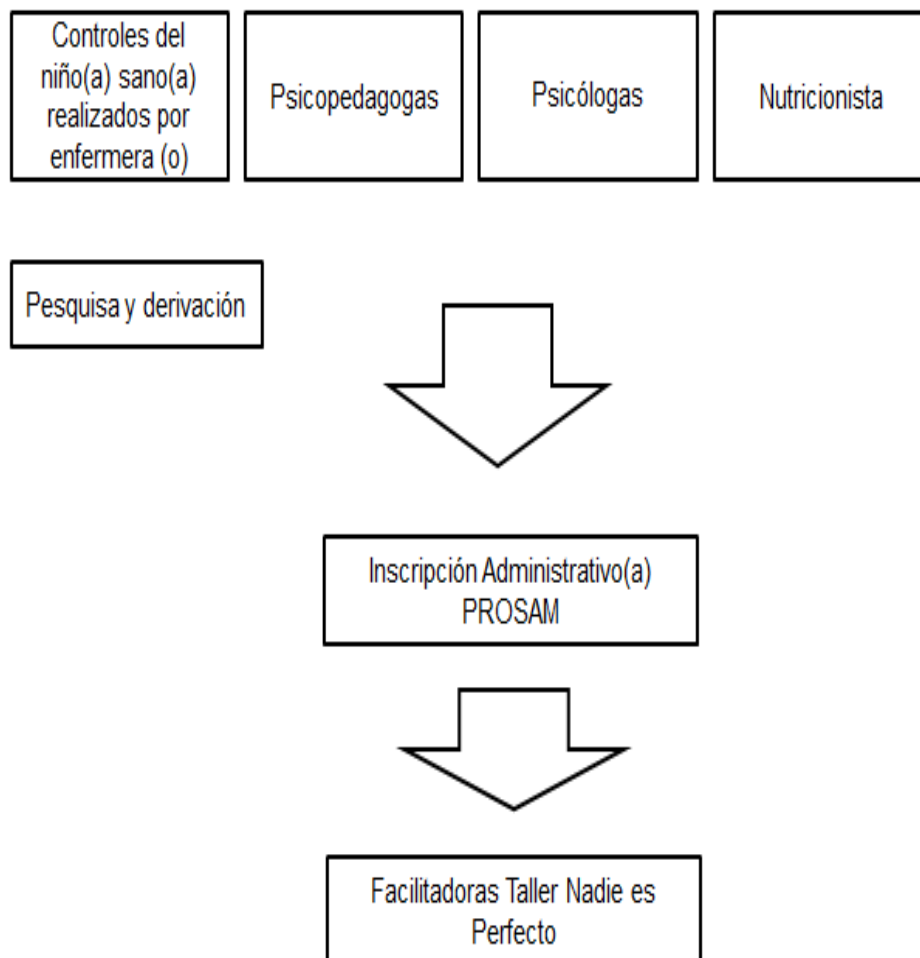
Controles del niño(a) sano(a) realizados por enfermera (o)

Psicopedagogas

Psicólogas

Nutricionista

Pesquisa y derivación

Inscripción Administrativo(a) PROSAM

Facilitadoras Taller Nadie es Perfecto